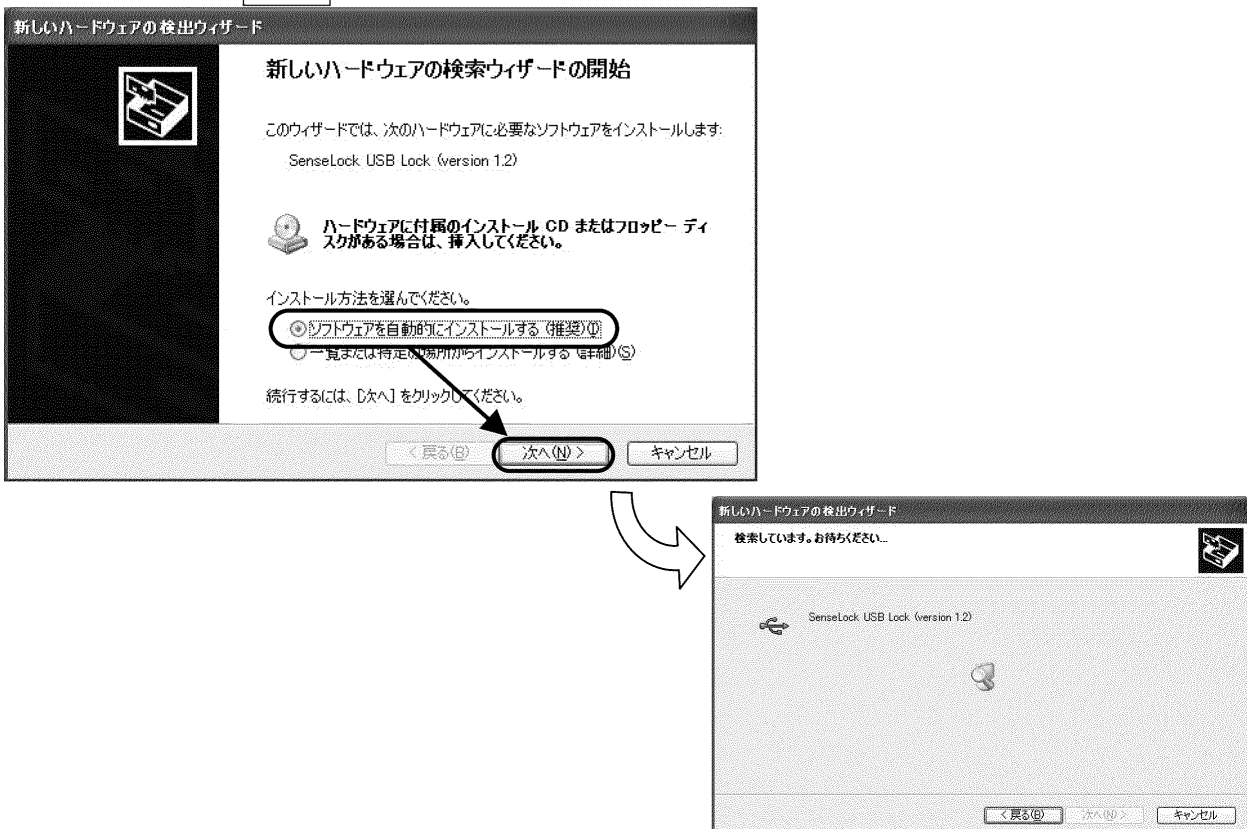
新しいハードウェアの検出ウィザード

新しいハードウェアの検索ウィザードの開始

このウィザードでは、次のハードウェアに必要なソフトウェアをインストールします:

SenseLock USB Lock (version 1.2)

ハードウェアに付属のインストール CD またはフロッピー ディスクがある場合は、挿入してください。

インストール方法を選んでください。

ソフトウェアを自動的にインストールする (推奨)(I)

一覧または特定の場所からインストールする (詳細)(S)

続行するには、[次へ] をクリックしてください。

< 戻る(B) 次へ(N) > キャンセル

新しいハードウェアの検出ウィザード

検索しています。お待ちください...

SenseLock USB Lock (version 1.2)

< 戻る(B) 次へ(N) > キャンセル